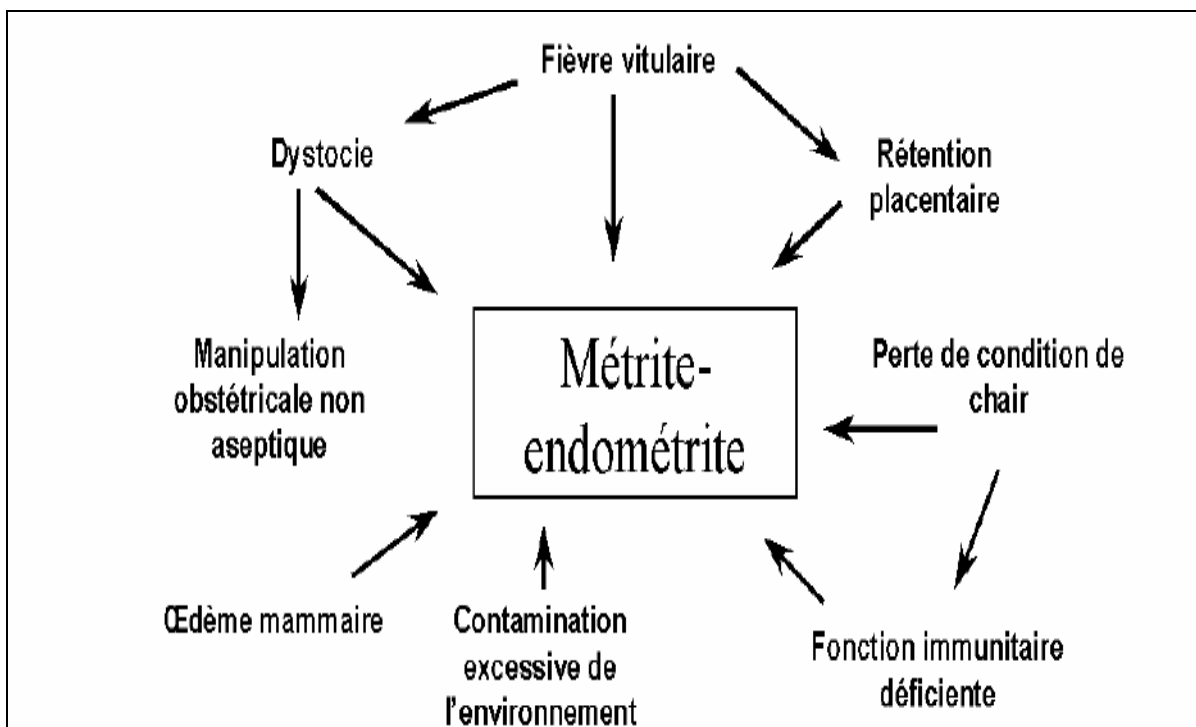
Fièvre vitulaire

Dystocie

Rétention placentaire

Manipulation obstétricale non aseptique

Métrite-endométrite

Perte de condition de chair

Œdème mammaire

Contamination excessive de l'environnement

Fonction immunitaire déficiente